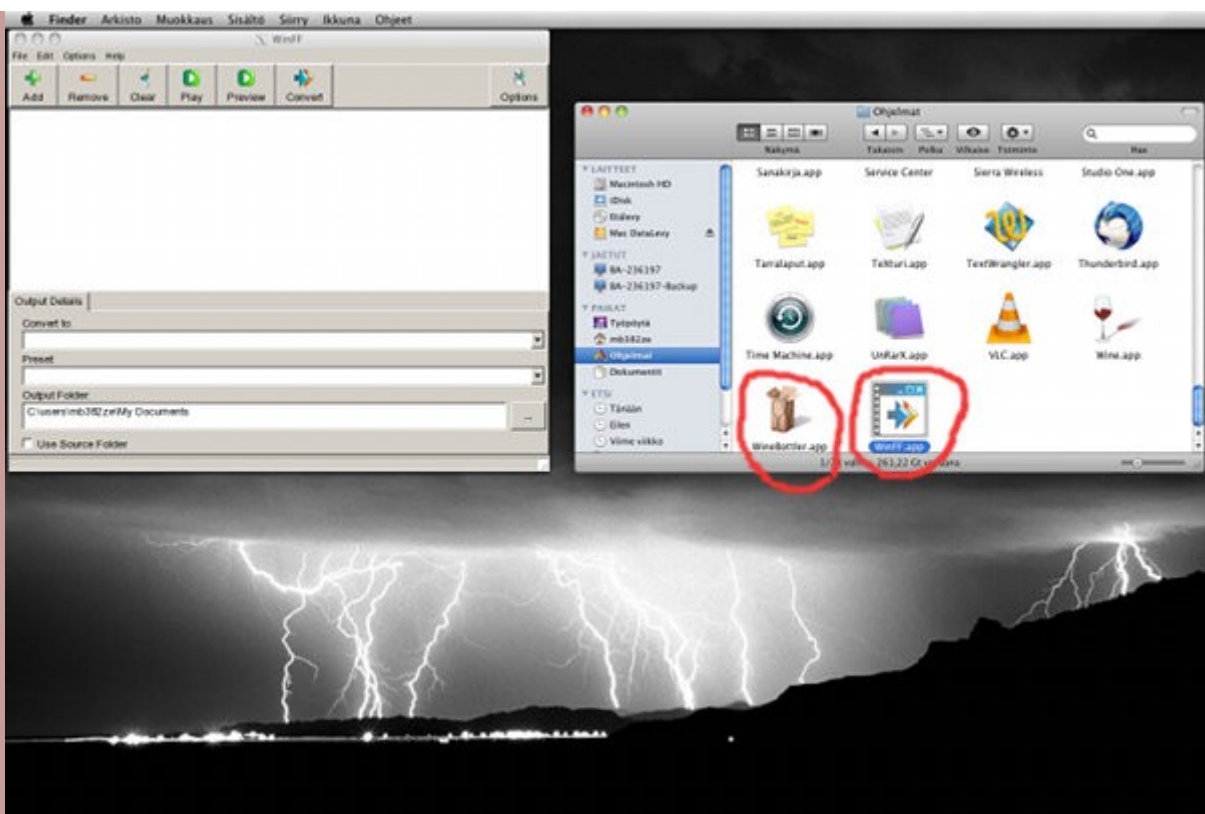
Finder Arkisto Muokkaus Sisältö Siirry Ikkuna Ohjeet

WinFF

File Edit Options Help

Add Remove Clear Play Preview Convert Options

Output Details

Convert to:

Preset

Output Folder

C:\users\mb382zw\My Documents

...

Use Source Folder

Ohjelmat

Näkymä Takaisin Polku Vilkaise Toiminto Hae

LAITTEET
Macintosh HD
iDisk
Levy
Mac DataLevy

JAETUT
BA-236197
BA-236197-Backup

PAIKAT
Työpöytä
mb382zw
Ohjelmat
Dokumentit

ETSI
Tänään
Eilen
Viime viikko

Sanakirja.app Service Center Sierra Wireless Studio One.app

Tarralaput.app Tekturi.app TextWrangler.app Thunderbird.app

Time Machine.app UnRarX.app VLC.app Wine.app

WineBottler.app WinFF.app

1/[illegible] 263,22 Gt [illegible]